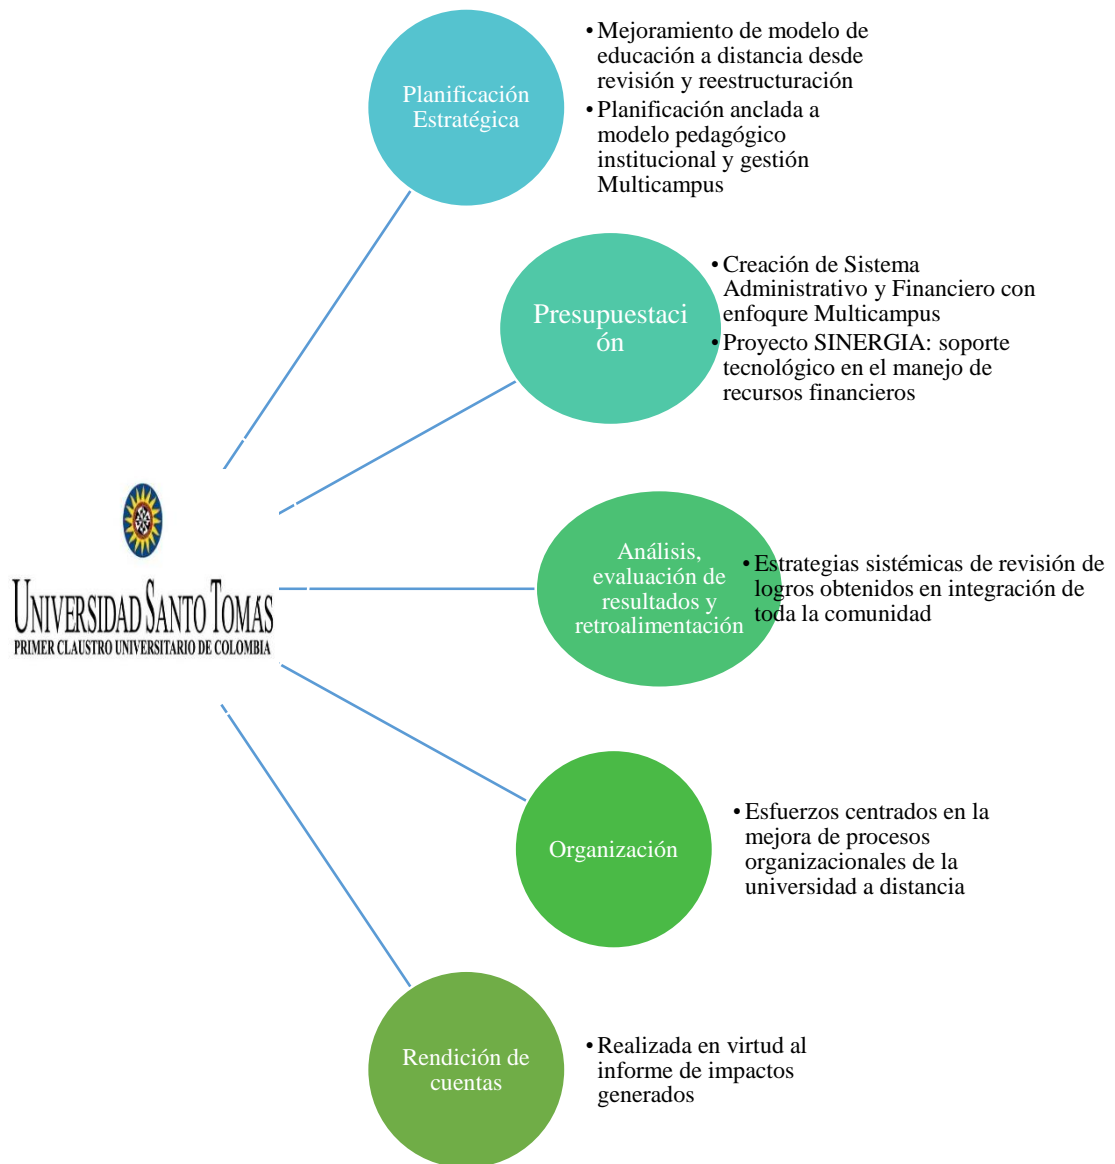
Planificación Estratégica

• Mejoramiento de modelo de educación a distancia desde revisión y reestructuración
• Planificación anclada a modelo pedagógico institucional y gestión Multicampus

Presupuestaci ón

• Creación de Sistema Administrativo y Financiero con enfoqure Multicampus
• Proyecto SINERGIA: soporte tecnológico en el manejo de recursos financieros

UNIVERSIDAD SANTO TOMAS
PRIMER CLAUSTRO UNIVERSITARIO DE COLOMBIA

Análisis, evaluación de resultados y retroalimentación

• Estrategias sistémicas de revisión de logros obtenidos en integración de toda la comunidad

Organización

• Esfuerzos centrados en la mejora de procesos organizacionales de la universidad a distancia

Rendición de cuentas

• Realizada en virtud al informe de impactos generados